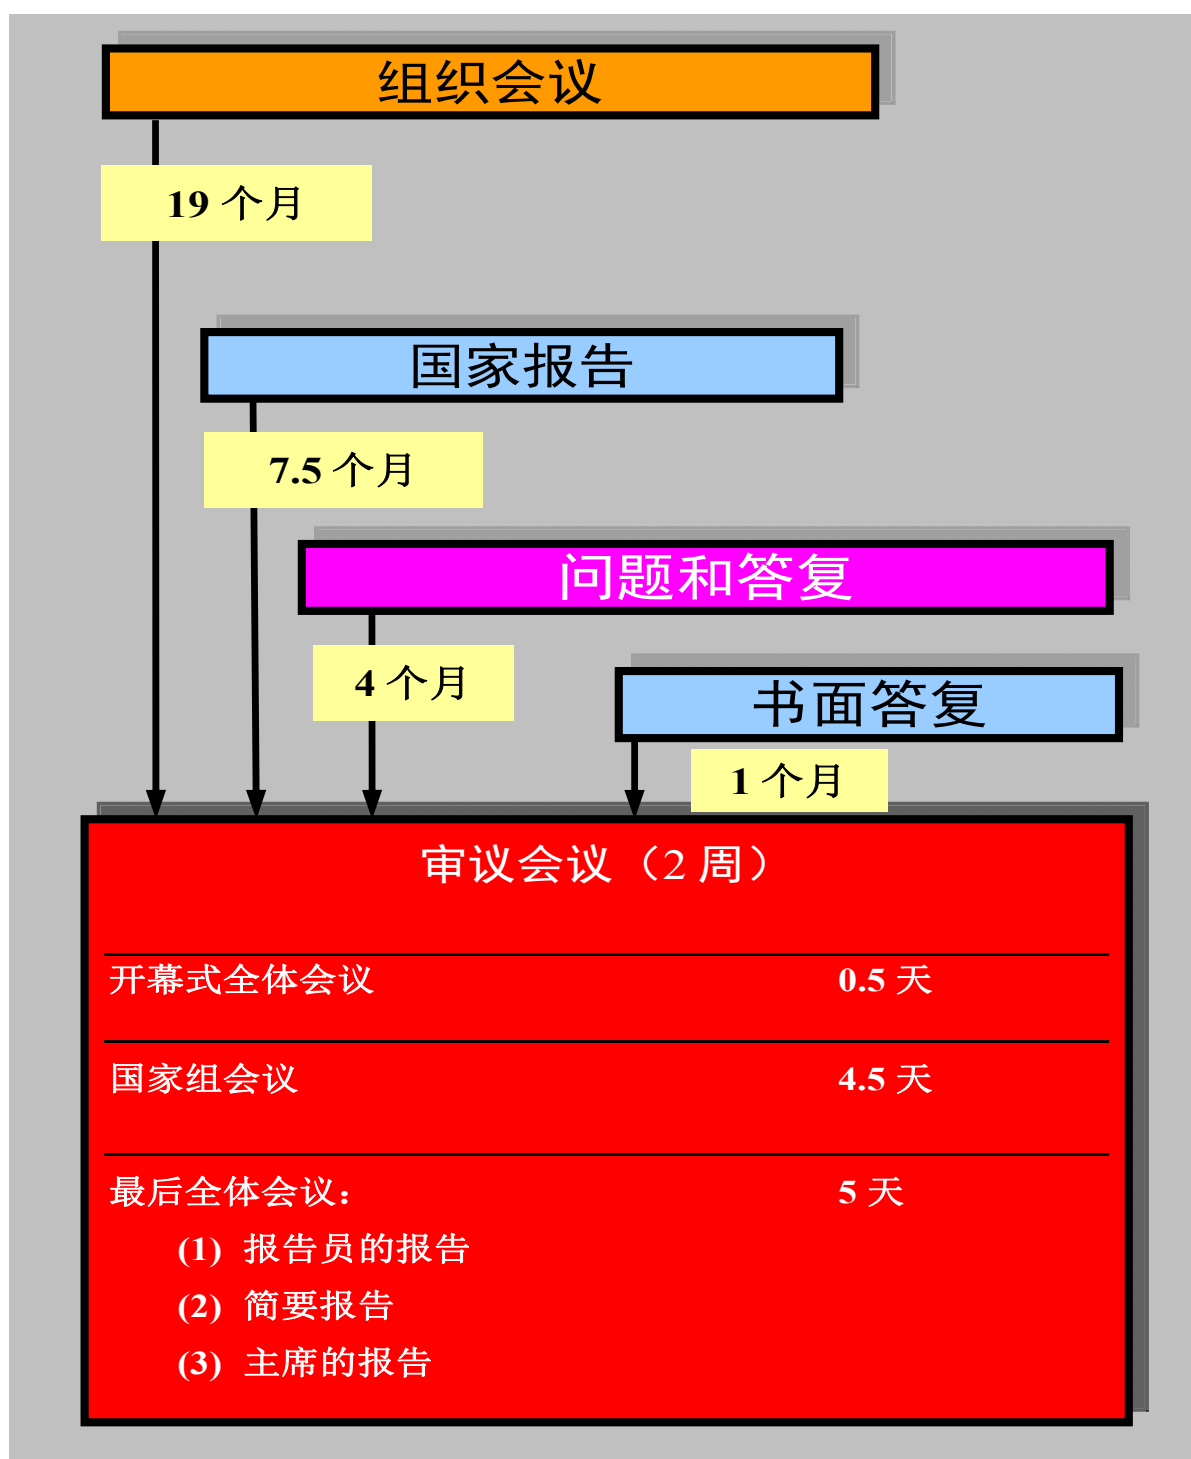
组织会议

19 个月

国家报告

7.5 个月

问题和答复

4 个月

书面答复

1 个月

审议会议（2 周）

开幕式全体会议 0.5 天

国家组会议 4.5 天

最后全体会议： 5 天

(1) 报告员的报告

(2) 简要报告

(3) 主席的报告